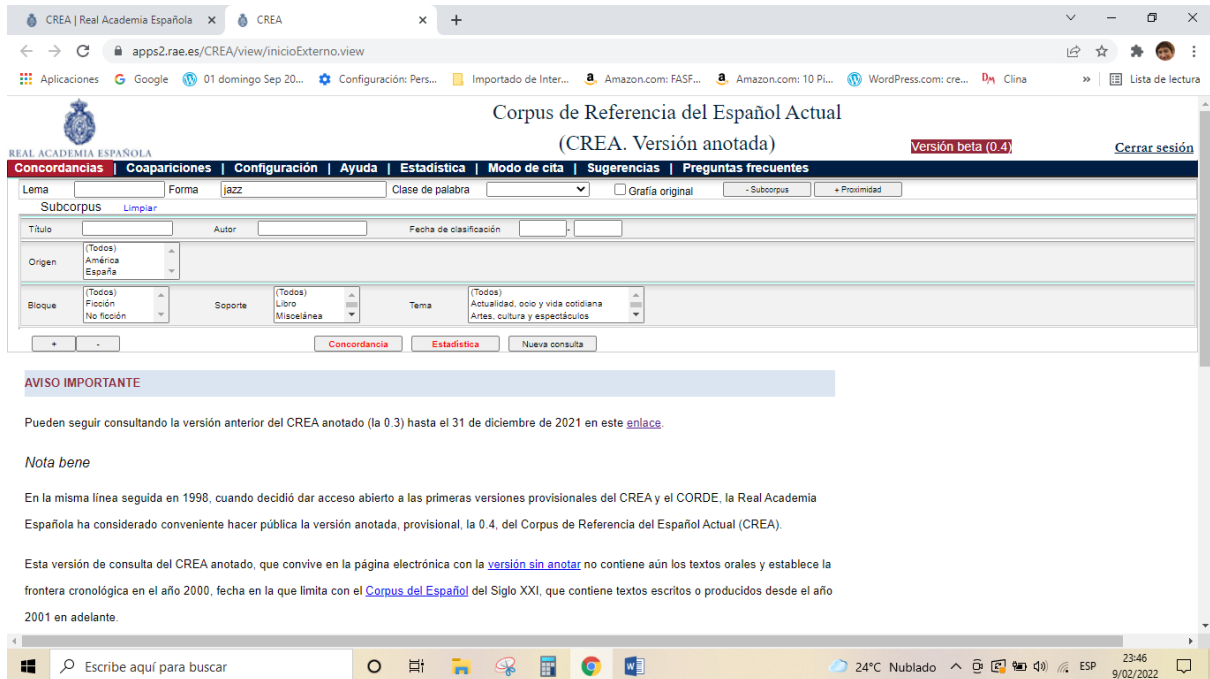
CREA | Real Academia Española ×  CREA ×  +

apps2.rae.es/CREA/view/inicioExterno.view

Aplicaciones  Google  01 domingo Sep 20...  Configuración: Pers...  Importado de Inter...  Amazon.com: FASF...  Amazon.com: 10 Pi...  WordPress.com: cre...  Clina  »  Lista de lectura

REAL ACADEMIA ESPAÑOLA

Corpus de Referencia del Español Actual
(CREA. Versión anotada)

Versión beta (0.4)

Cerrar sesión

Concordancias | Coapariciones | Configuración | Ayuda | Estadística | Modo de cita | Sugerencias | Preguntas frecuentes

Lema  Forma jazz  Clase de palabra  Grafía original  - Subcorpus  + Proximidad

Subcorpus  Limpiar

Título  Autor  Fecha de clasificación -

Origen  (Todos) América España

Bloque  (Todos) Ficción No ficción  Soporte  (Todos) Libro Miscelánea  Tema  (Todos) Actualidad, ocio y vida cotidiana Artes, cultura y espectáculos

+  -  Concordancia  Estadística  Nueva consulta

AVISO IMPORTANTE

Pueden seguir consultando la versión anterior del CREA anotado (la 0.3) hasta el 31 de diciembre de 2021 en este enlace.

Nota bene

En la misma línea seguida en 1998, cuando decidió dar acceso abierto a las primeras versiones provisionales del CREA y el CORDE, la Real Academia Española ha considerado conveniente hacer pública la versión anotada, provisional, la 0.4, del Corpus de Referencia del Español Actual (CREA).

Esta versión de consulta del CREA anotado, que convive en la página electrónica con la versión sin anotar no contiene aún los textos orales y establece la frontera cronológica en el año 2000, fecha en la que limita con el Corpus del Español del Siglo XXI, que contiene textos escritos o producidos desde el año 2001 en adelante.

Escribe aquí para buscar  24°C Nublado  ESP  23:46 9/02/2022